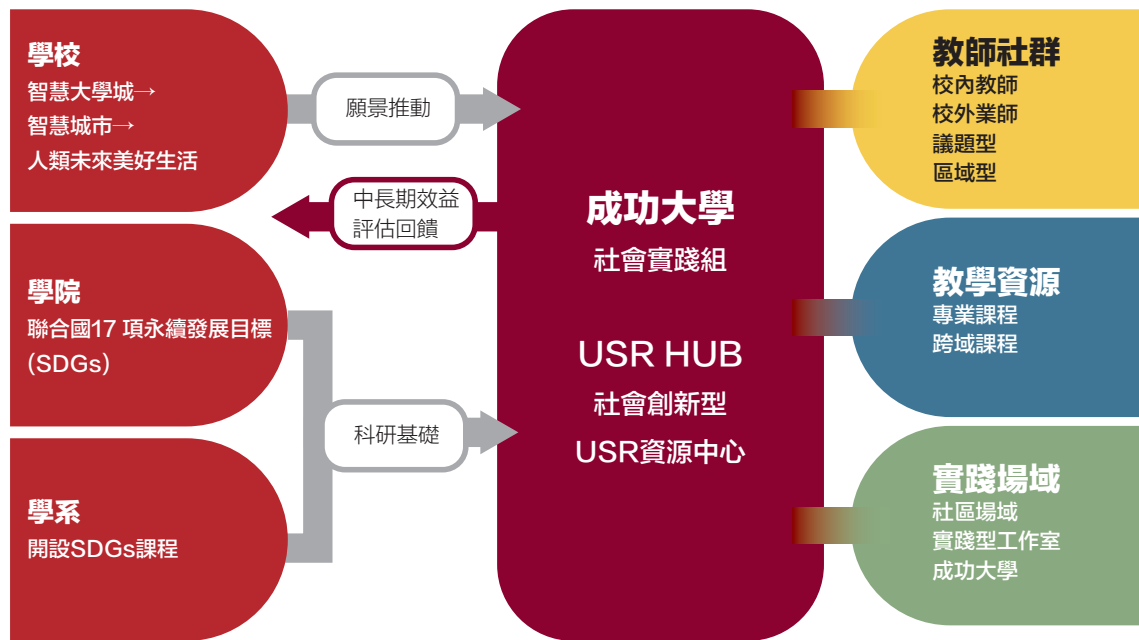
學校
智慧大學城→
智慧城市→
人類未來美好生活

願景推動

中長期效益
評估回饋

學院
聯合國17 項永續發展目標
(SDGs)

科研基礎

學系
開設SDGs課程

成功大學
社會實踐組

USR HUB
社會創新型
USR資源中心

教師社群
校內教師
校外業師
議題型
區域型

教學資源
專業課程
跨域課程

實踐場域
社區場域
實踐型工作室
成功大學